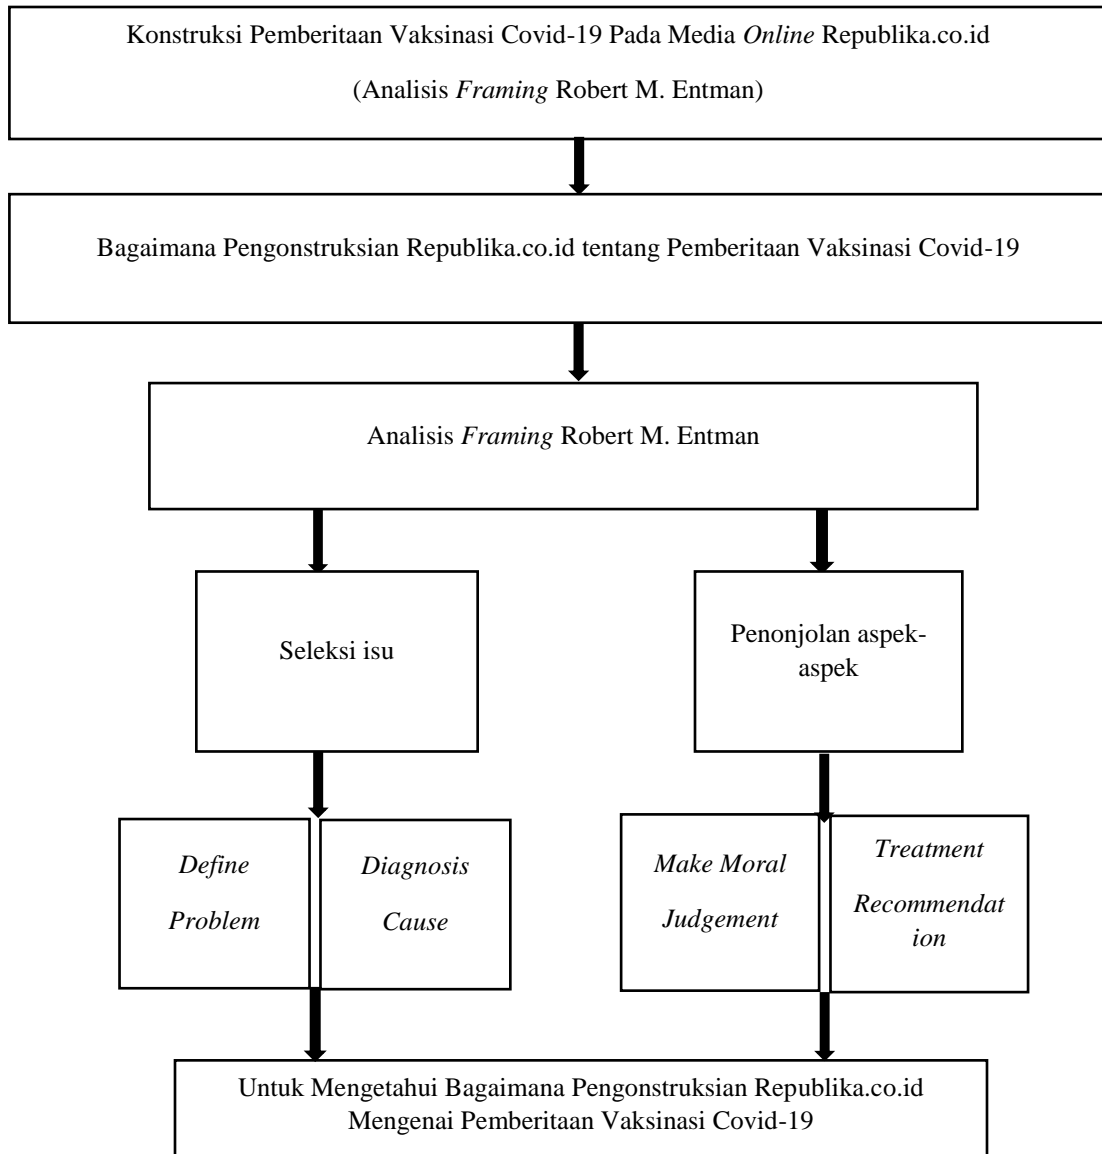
Konstruksi Pemberitaan Vaksinasi Covid-19 Pada Media *Online* Republika.co.id

(Analisis *Framing* Robert M. Entman)

Bagaimana Pengonstruksian Republika.co.id tentang Pemberitaan Vaksinasi Covid-19

Analisis *Framing* Robert M. Entman

Seleksi isu

Penonjolan aspek-aspek

*Define Problem*

*Diagnosis Cause*

*Make Moral Judgement*

*Treatment Recommendation*

Untuk Mengetahui Bagaimana Pengonstruksian Republika.co.id Mengenai Pemberitaan Vaksinasi Covid-19